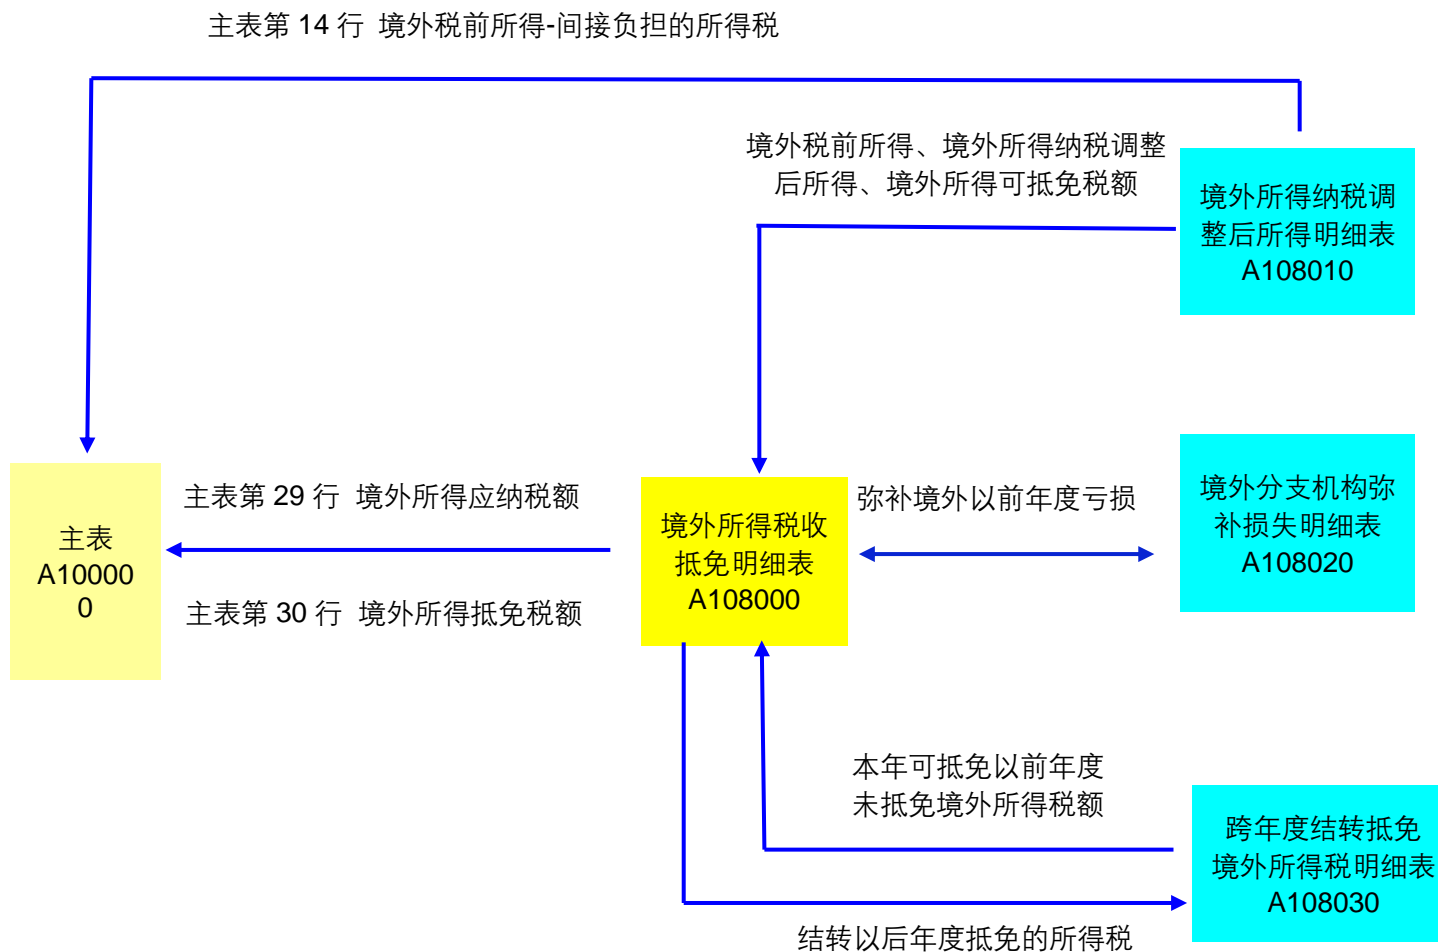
主表第 14 行 境外税前所得-间接负担的所得税

境外税前所得、境外所得纳税调整后所得、境外所得可抵免税额

境外所得纳税调整后所得明细表 A108010

主表 A100000

主表第 29 行 境外所得应纳税额

主表第 30 行 境外所得抵免税额

境外所得税收抵免明细表 A108000

弥补境外以前年度亏损

境外分支机构弥补损失明细表 A108020

本年可抵免以前年度未抵免境外所得税额

跨年度结转抵免境外所得税明细表 A108030

结转以后年度抵免的所得税